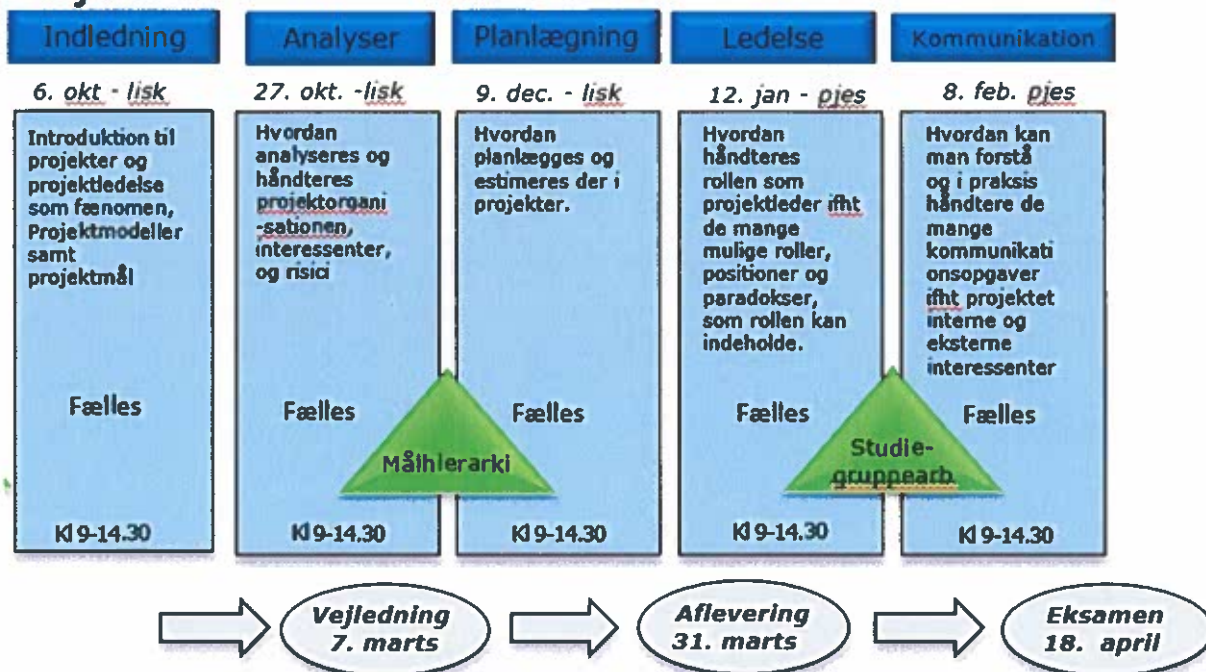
Indledning

6. okt - lisk

Introduktion til projekter og projektledelse som fænomen, Projektmodeller samt projektmål

Fælles

Kl 9-14.30

Analyser

27. okt. -lisk

Hvordan analyseres og håndteres projektorganisationen, interessenter, og risici

Fælles

Kl 9-14.30

Planlægning

9. dec. - lisk

Hvordan planlægges og estimeres der i projekter.

Fælles

Kl 9-14.30

Målhierarki

Ledelse

12. jan - pjes

Hvordan håndteres rollen som projektleder ifht de mange mulige roller, positioner og paradokser, som rollen kan indeholde.

Fælles

Kl 9-14.30

Kommunikation

8. feb. pjes

Hvordan kan man forstå og i praksis håndtere de mange kommunikationsopgaver ifht projektet interne og eksterne interessenter

Fælles

Kl 9-14.30

Studie-gruppearb.

Vejledning 7. marts

Aflevering 31. marts

Eksamen 18. april